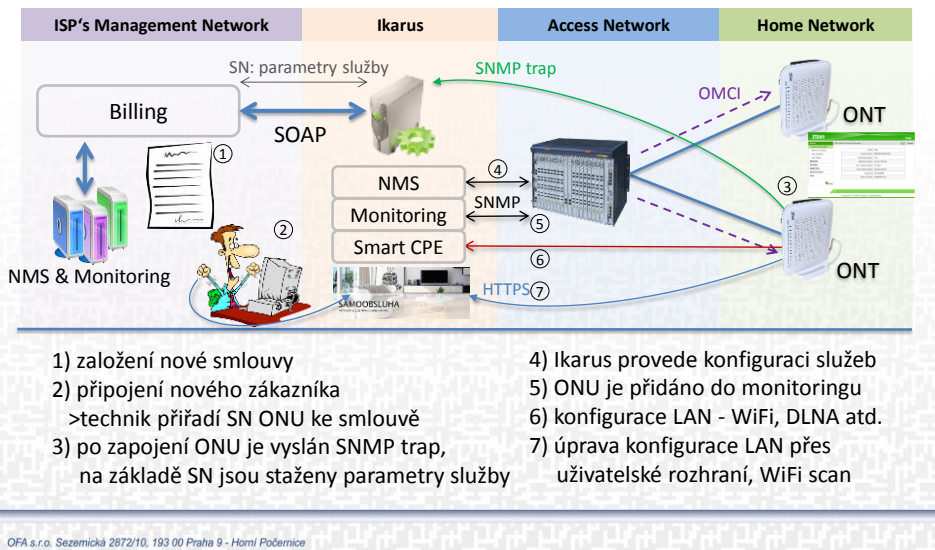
ISP's Management Network

Ikarus

Access Network

Home Network

SN: parametry služby

SNMP trap

OMCI

Billing

SOAP

ONT

①

④

NMS

③

Monitoring

SNMP

⑤

②

Smart CPE

⑥

ONT

NMS & Monitoring

SAMOOBSLUHA

HTTPS⑦

1) založení nové smlouvy
2) připojení nového zákazníka
>technik přiřadí SN ONU ke smlouvě
3) po zapojení ONU je vyslán SNMP trap, na základě SN jsou staženy parametry služby

4) Ikarus provede konfiguraci služeb
5) ONU je přidáno do monitoringu
6) konfigurace LAN - WiFi, DLNA atd.
7) úprava konfigurace LAN přes uživatelské rozhraní, WiFi scan

OFA s.r.o. Sezemická 2872/10, 193 00 Praha 9 - Horní Počernice